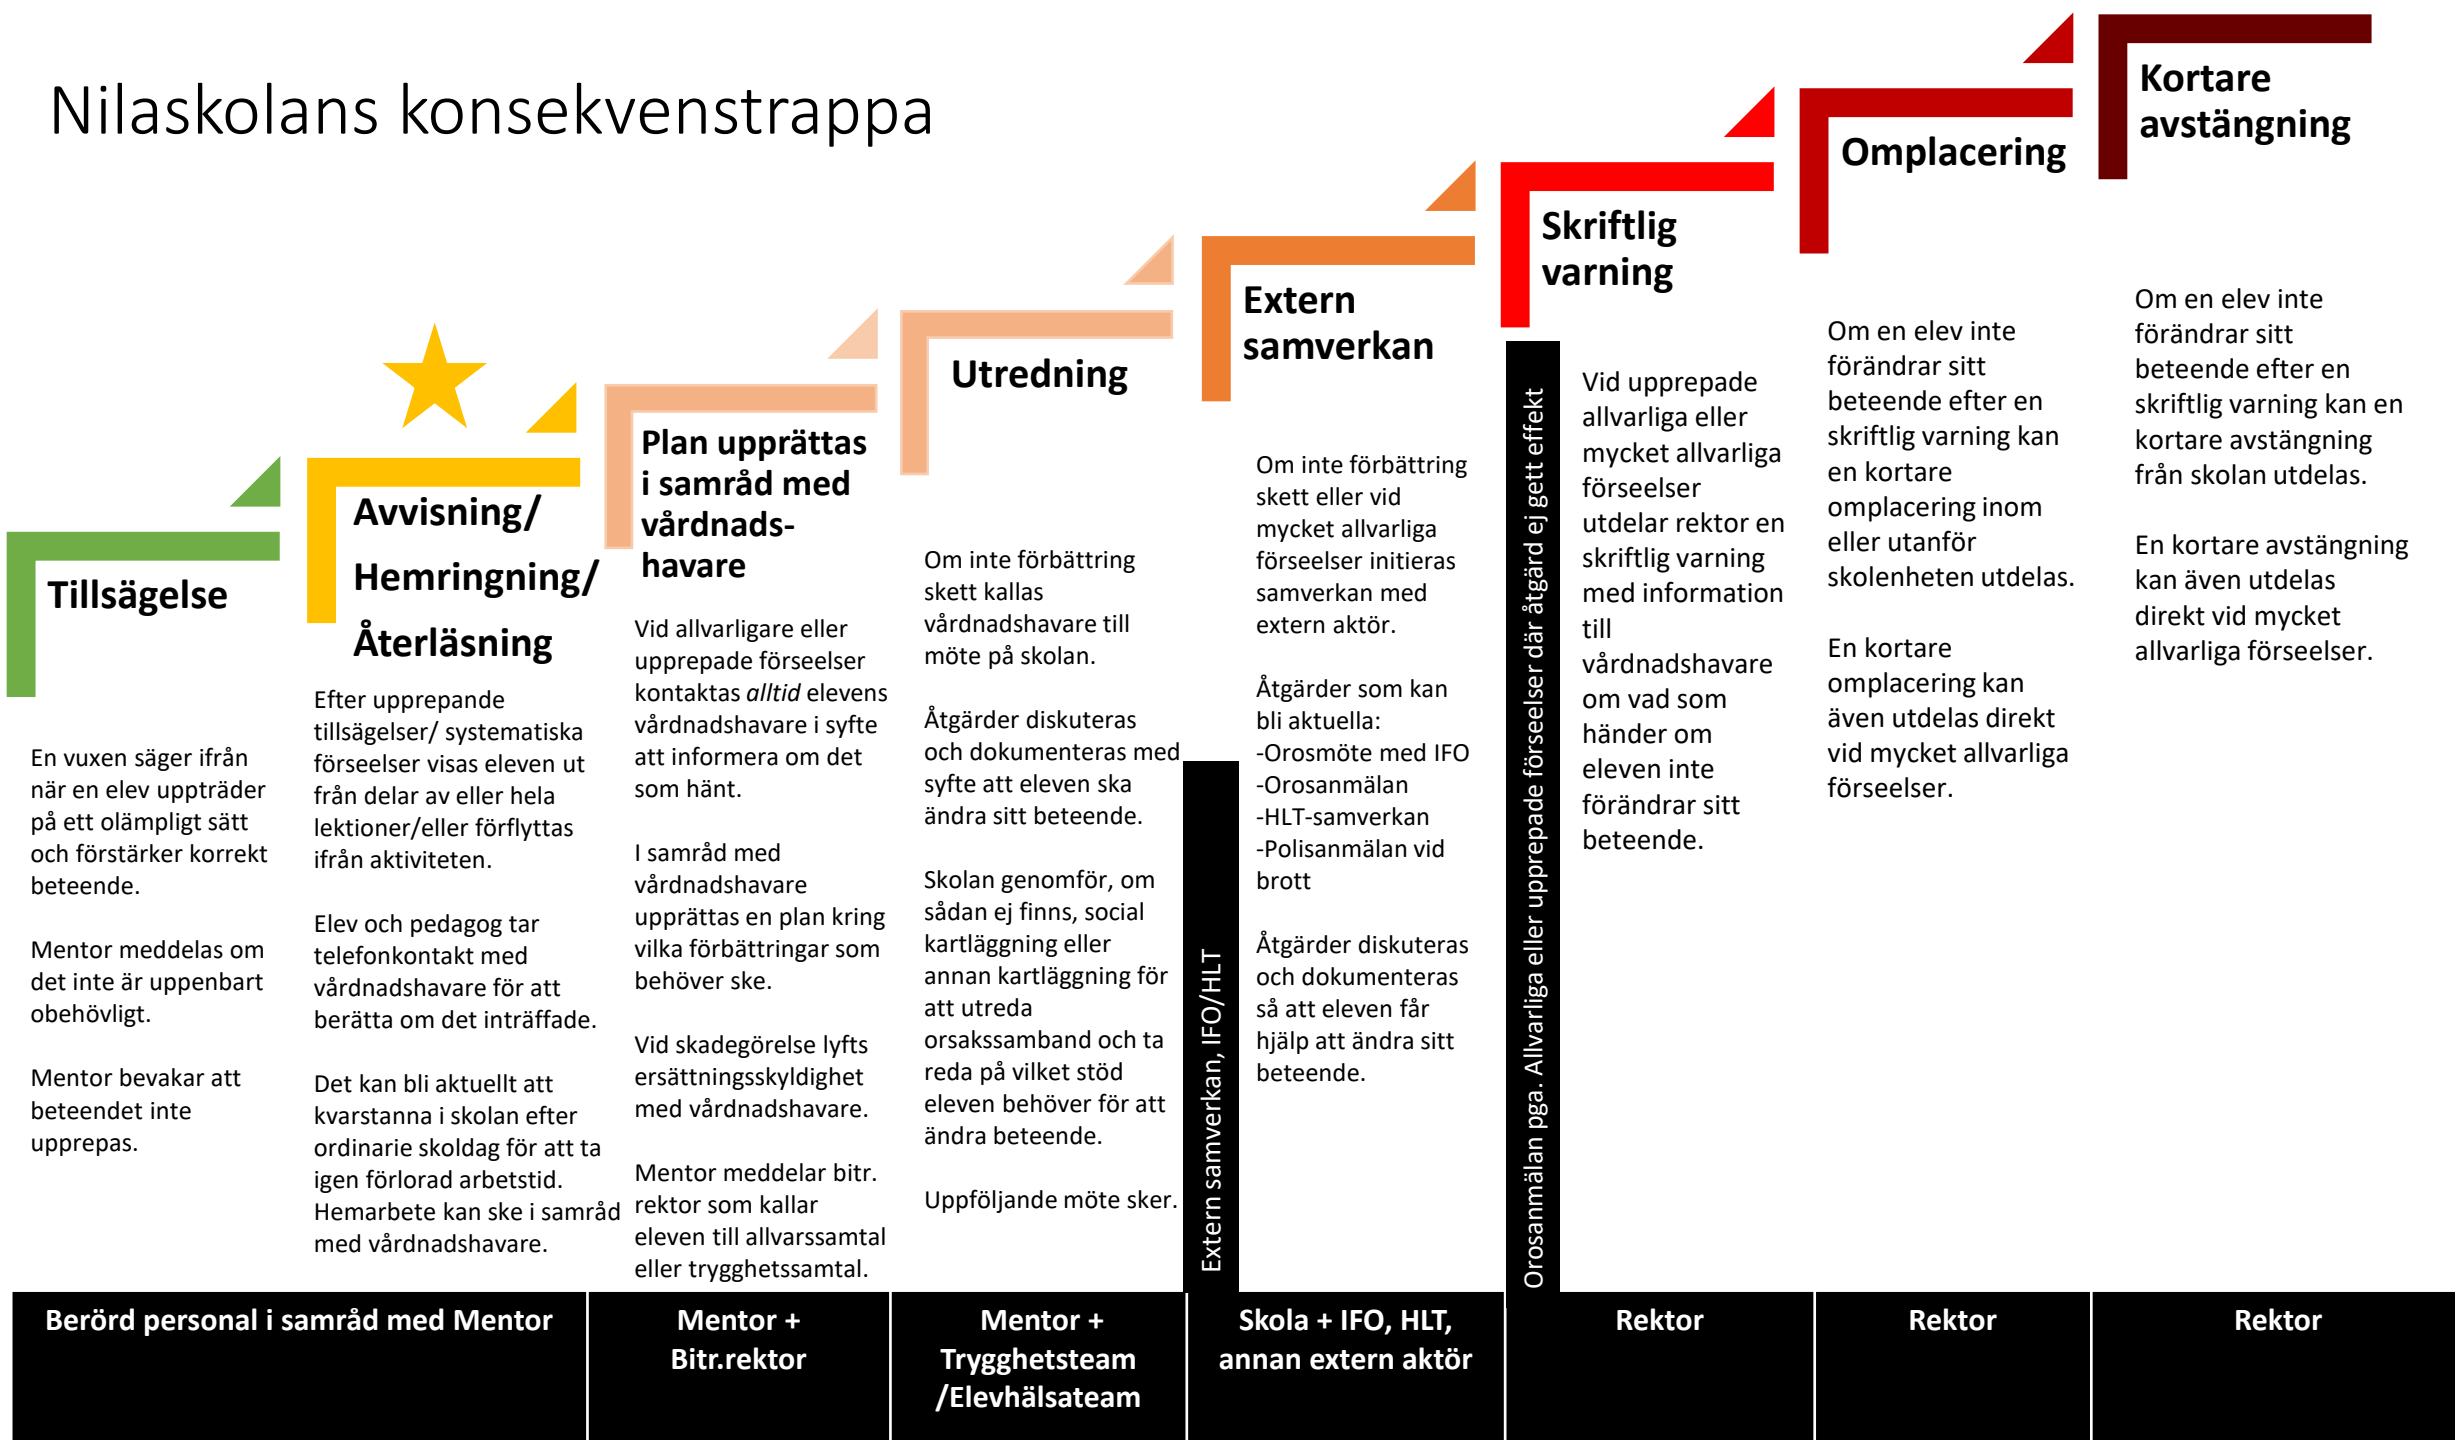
Nilaskolans konsekvenstrappa

Tillsägelse

En vuxen säger ifrån när en elev uppträder på ett olämpligt sätt och förstärker korrekt beteende.

Mentor meddelas om det inte är uppenbart obehövligt.

Mentor bevakar att beteendet inte upprepas.

Avvisning/ Hemringning/ Återläsning

Efter upprepande tillsägelser/ systematiska förseelser visas eleven ut från delar av eller hela lektioner/eller förflyttas ifrån aktiviteten.

Elev och pedagog tar telefonkontakt med vårdnadshavare för att berätta om det inträffade.

Det kan bli aktuellt att kvarstanna i skolan efter ordinarie skoldag för att ta igen förlorad arbetstid. Hemarbete kan ske i samråd med vårdnadshavare.

Plan upprättas i samråd med vårdnadshavare

Vid allvarligare eller upprepade förseelser kontaktas *alltid* elevens vårdnadshavare i syfte att informera om det som hänt.

I samråd med vårdnadshavare upprättas en plan kring vilka förbättringar som behöver ske.

Vid skadegörelse lyfts ersättningsskyldighet med vårdnadshavare.

Mentor meddelar bitr. rektor som kallar eleven till allvarssamtal eller trygghetssamtal.

Utredning

Om inte förbättring skett kallas vårdnadshavare till möte på skolan.

Åtgärder diskuteras och dokumenteras med syfte att eleven ska ändra sitt beteende.

Skolan genomför, om sådan ej finns, social kartläggning eller annan kartläggning för att utreda orsakssamband och ta reda på vilket stöd eleven behöver för att ändra beteende.

Uppföljande möte sker.

Extern samverkan, IFO/HLT

Extern samverkan

Om inte förbättring skett eller vid mycket allvarliga förseelser initieras samverkan med extern aktör.

Åtgärder som kan bli aktuella:
-Orosmöte med IFO
-Orosanmälan
-HLT-samverkan
-Polisanmälan vid brott

Åtgärder diskuteras och dokumenteras så att eleven får hjälp att ändra sitt beteende.

Orosanmälan pga. Allvarliga eller upprepade förseelser där åtgärd ej gett effekt

Skriftlig varning

Vid upprepade allvarliga eller mycket allvarliga förseelser utdelar rektor en skriftlig varning med information till vårdnadshavare om vad som händer om eleven inte förändrar sitt beteende.

Omplacering

Om en elev inte förändrar sitt beteende efter en skriftlig varning kan en kortare omplacering inom eller utanför skolenheten utdelas.

En kortare omplacering kan även utdelas direkt vid mycket allvarliga förseelser.

Kortare avstängning

Om en elev inte förändrar sitt beteende efter en skriftlig varning kan en kortare avstängning från skolan utdelas.

En kortare avstängning kan även utdelas direkt vid mycket allvarliga förseelser.

Berörd personal i samråd med Mentor | Mentor + Bitr.rektor | Mentor + Trygghetsteam /Elevhälsateam | Skola + IFO, HLT, annan extern aktör | Rektor | Rektor | Rektor